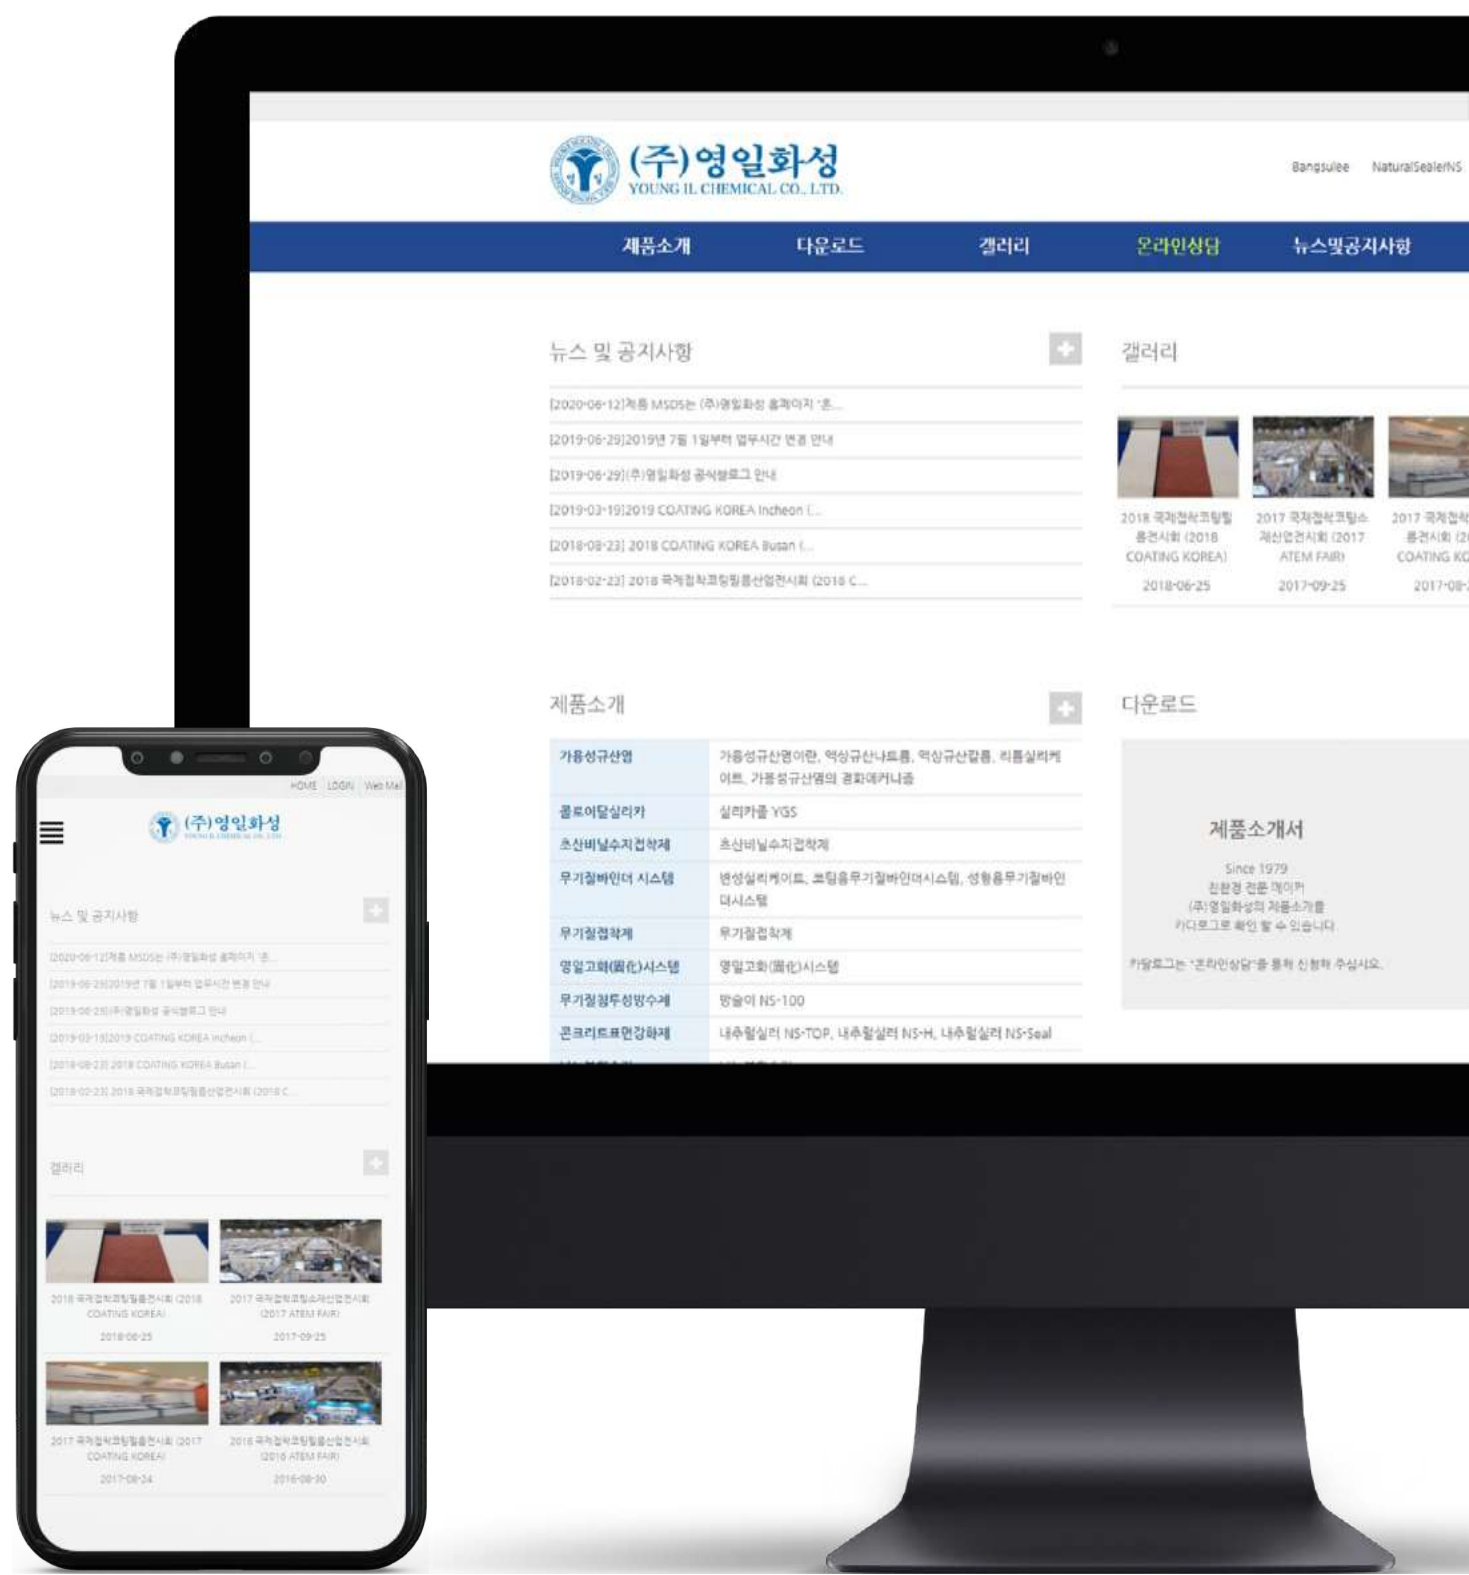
(주)영일화성
YOUNG IL CHEMICAL CO., LTD.

Bangsulee NaturalSealerNS

제품소개 다운로드 갤러리 온라인상담 뉴스및공지사항

뉴스 및 공지사항

[2020-06-12]제품 MSDS는 (주)영일화성 홈페이지 '온...
[2019-06-29]2019년 7월 1일부터 업무시간 변경 안내
[2019-06-29](주)영일화성 공식블로그 안내
[2019-03-19]2019 COATING KOREA Incheon (...
[2018-08-23] 2018 COATING KOREA Busan (...
[2018-02-23] 2018 국제접착코팅필름산업전시회 (2018 C...

갤러리

2018 국제접착코팅필름전시회 (2018 COATING KOREA)
2018-06-25

2017 국제접착코팅소재산업전시회 (2017 ATEM FAIR)
2017-09-25

2017 국제접착 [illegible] 름전시회 (2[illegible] COATING KO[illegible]
2017-08-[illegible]

제품소개

| | |
|---|---|
| 가용성규산염 | 가용성규산염이란, 액상규산나트륨, 액상규산칼륨, 리튬실리케이트, 가용성규산염의 경화메커니즘 |
| 콜로이달실리카 | 실리카졸 YGS |
| 초산비닐수지접착제 | 초산비닐수지접착제 |
| 무기질바인더 시스템 | 변성실리케이트, 코팅용무기질바인더시스템, 성형용무기질바인더시스템 |
| 무기질접착제 | 무기질접착제 |
| 영일고화(固化)시스템 | 영일고화(固化)시스템 |
| 무기질침투성방수제 | 방슬이 NS-100 |
| 콘크리트표면강화제 | 내추럴실러 NS-TOP, 내추럴실러 NS-H, 내추럴실러 NS-Seal |

다운로드

제품소개서
Since 1979
친환경 전문 메이커
(주)영일화성의 제품소개를
카다로그로 확인 할 수 있습니다
카달로그는 "온라인상담"을 통해 신청해 주십시오.

HOME LOGIN Web Mail

(주)영일화성

뉴스 및 공지사항

[2020-06-12]제품 MSDS는 (주)영일화성 홈페이지 '온...
[2019-06-29]2019년 7월 1일부터 업무시간 변경 안내
[2019-06-29](주)영일화성 공식블로그 안내
[2019-03-19]2019 COATING KOREA Incheon (...
[2018-08-23] 2018 COATING KOREA Busan (...
[2018-02-23] 2018 국제접착코팅필름산업전시회 (2018 C...

갤러리

2018 국제접착코팅필름전시회 (2018 COATING KOREA)
2018-06-25

2017 국제접착코팅소재산업전시회 (2017 ATEM FAIR)
2017-09-25

2017 국제접착코팅필름전시회 (2017 COATING KOREA)
2017-08-24

2016 국제접착코팅필름산업전시회 (2016 ATEM FAIR)
2016-08-30